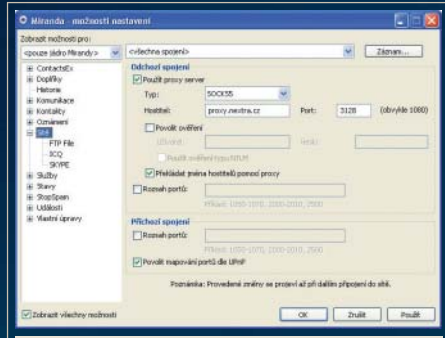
Miranda - možnosti nastavení

Zobrazit možnosti pro:

<pouze jádro Mirandy>

<všechna spojení>

Záznam...

ContactsEx
Doplňky
Historie
Komunikace
Kontakty
Oznámení
Síť
FTP File
ICQ
SKYPE
Služby
Stavy
StopSpam
Události
Vlastní úpravy

Odchozí spojení

Použít proxy server

Typ: SOCKS5

Hostitel: proxy.nextra.cz

Port: 3128 (obvykle 1080)

Povolit ověření

Uživatel: Heslo:

Použít ověření typu NTLM

Překládat jména hostitelů pomocí proxy

Rozsah portů:

Příklad: 1050-1070, 2000-2010, 2500

Příchozí spojení

Rozsah portů:

Příklad: 1050-1070, 2000-2010, 2500

Povolit mapování portů dle UPnP

Poznámka: Provedené změny se projeví až při dalším připojení do sítě.

Zobrazit všechny možnosti

OK Zrušit Použít